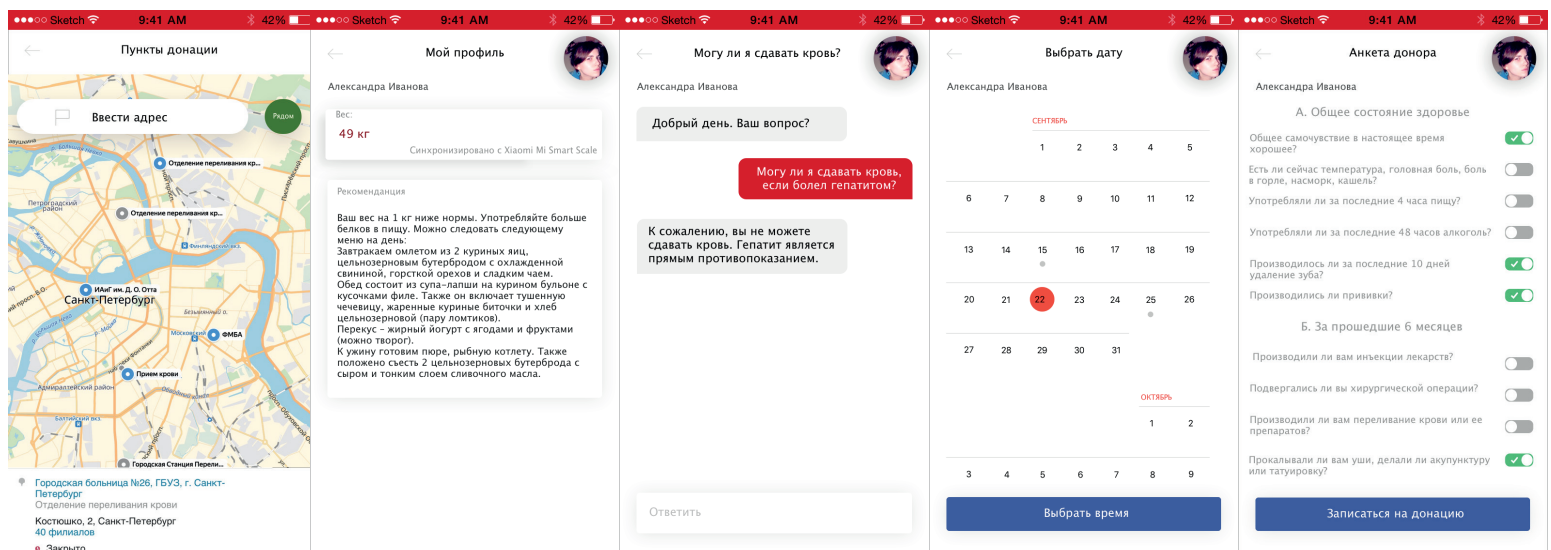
●●●○○ Sketch 9:41 AM 42%

Пункты донации

Ввести адрес

Рядом

Отделение переливания крови

Петроградский район

Отделение переливания кр...

НИИАГ им. Д. О. Отта

Санкт-Петербург

ФМБА

Прием крови

Городская Станция Перели...

Городская больница №26, ГБУЗ, г. Санкт-Петербург
Отделение переливания крови
Костюшко, 2, Санкт-Петербург
40 филиалов
Закрыто

●●●○○ Sketch 9:41 AM 42%

Мой профиль

Александра Иванова

Вес:
49 кг
Синхронизировано с Xiaomi Mi Smart Scale

Рекомендация

Ваш вес на 1 кг ниже нормы. Употребляйте больше белков в пищу. Можно следовать следующему меню на день:
Завтракаем омлетом из 2 куриных яиц, цельнозерновым бутербродом с охлажденной свининой, горсткой орехов и сладким чаем.
Обед состоит из супа-лапши на курином бульоне с кусочками филе. Также он включает тушенную чечевицу, жаренные куриные биточки и хлеб цельнозерновой (пару ломтиков).
Перекус – жирный йогурт с ягодами и фруктами (можно творог).
К ужину готовим пюре, рыбную котлету. Также положено съесть 2 цельнозерновых бутерброда с сыром и тонким слоем сливочного масла.

●●●○○ Sketch 9:41 AM 42%

Могу ли я сдавать кровь?

Александра Иванова

Добрый день. Ваш вопрос?

Могу ли я сдавать кровь, если болел гепатитом?

К сожалению, вы не можете сдавать кровь. Гепатит является прямым противопоказанием.

Ответить

●●●○○ Sketch 9:41 AM 42%

Выбрать дату

Александра Иванова

СЕНТЯБРЬ

| | | | | | | |
|---|---|---|---|---|---|---|
| | | 1 | 2 | 3 | 4 | 5 |
| 6 | 7 | 8 | 9 | 10 | 11 | 12 |
| 13 | 14 | 15 | 16 | 17 | 18 | 19 |
| 20 | 21 | 22 | 23 | 24 | 25 | 26 |
| 27 | 28 | 29 | 30 | 31 | | |

ОКТЯБРЬ

| | | | | | | |
|---|---|---|---|---|---|---|
| | | | | | 1 | 2 |
| 3 | 4 | 5 | 6 | 7 | 8 | 9 |

Выбрать время

●●●○○ Sketch 9:41 AM 42%

Анкета донора

Александра Иванова

А. Общее состояние здоровье

Общее самочувствие в настоящее время хорошее?

Есть ли сейчас температура, головная боль, боль в горле, насморк, кашель?

Употребляли ли за последние 4 часа пищу?

Употребляли ли за последние 48 часов алкоголь?

Производилось ли за последние 10 дней удаление зуба?

Производились ли прививки?

Б. За прошедшие 6 месяцев

Производили ли вам инъекции лекарств?

Подвергались ли вы хирургической операции?

Производили ли вам переливание крови или ее препаратов?

Прокалывали ли вам уши, делали ли акупунктуру или татуировку?

Записаться на донацию